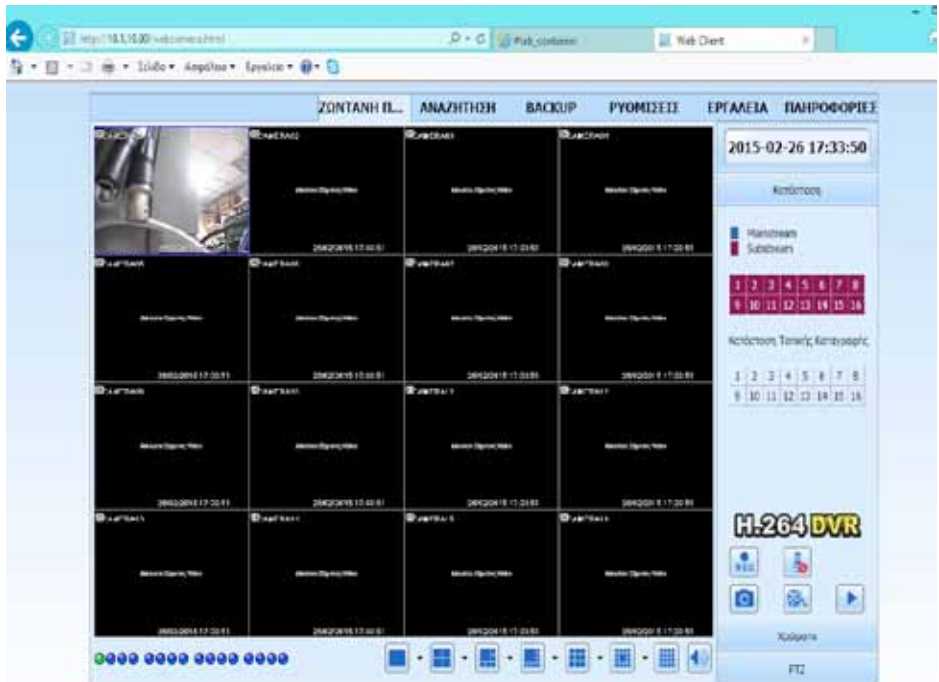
http://10.1.10.80/subcamera.html
Web_content
Web Client
Σελίδα ▾ Ασφάλεια ▾ Εργαλεία ▾

ΖΩΝΤΑΝΗ Π... ΑΝΑΖΗΤΗΣΗ BACKUP ΡΥΘΜΙΣΕΙΣ ΕΡΓΑΛΕΙΑ ΠΛΗΡΟΦΟΡΙΕΣ

2015-02-26 17:33:50

Κατάσταση

Mainstream
Substream

| 1 | 2 | 3 | 4 | 5 | 6 | 7 | 8 |
|---|---|---|---|---|---|---|---|
| 9 | 10 | 11 | 12 | 13 | 14 | 15 | 16 |

Κατάσταση Τοπικής Καταγραφής

| 1 | 2 | 3 | 4 | 5 | 6 | 7 | 8 |
|---|---|---|---|---|---|---|---|
| 9 | 10 | 11 | 12 | 13 | 14 | 15 | 16 |

H.264 DVR

REC

Χρώματα

PTZ